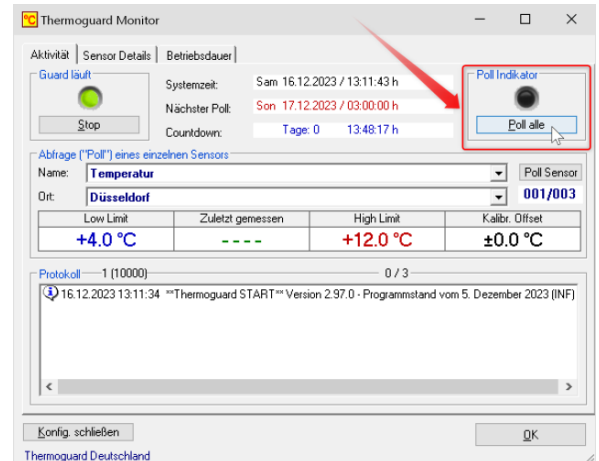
°C Thermoguard Monitor

Aktivität | Sensor Details | Betriebsdauer

Guard läuft

Stop

Systemzeit: Sam 16.12.2023 / 13:11:43 h

Nächster Poll: Son 17.12.2023 / 03:00:00 h

Countdown: Tage: 0 13:48:17 h

Poll Indikator

Poll alle

Abfrage ("Poll") eines einzelnen Sensors

Name: Temperatur

Poll Sensor

Ort: Düsseldorf

001/003

| Low Limit | Zuletzt gemessen | High Limit | Kalibr. Offset |
|---|---|---|---|
| +4.0 °C | - - - - | +12.0 °C | ±0.0 °C |

Protokoll 1 (10000) 0 / 3

16.12.2023 13:11:34 **Thermoguard START** Version 2.97.0 - Programmstand vom 5. Dezember 2023 (INF)

Konfig. schließen

OK

Thermoguard Deutschland